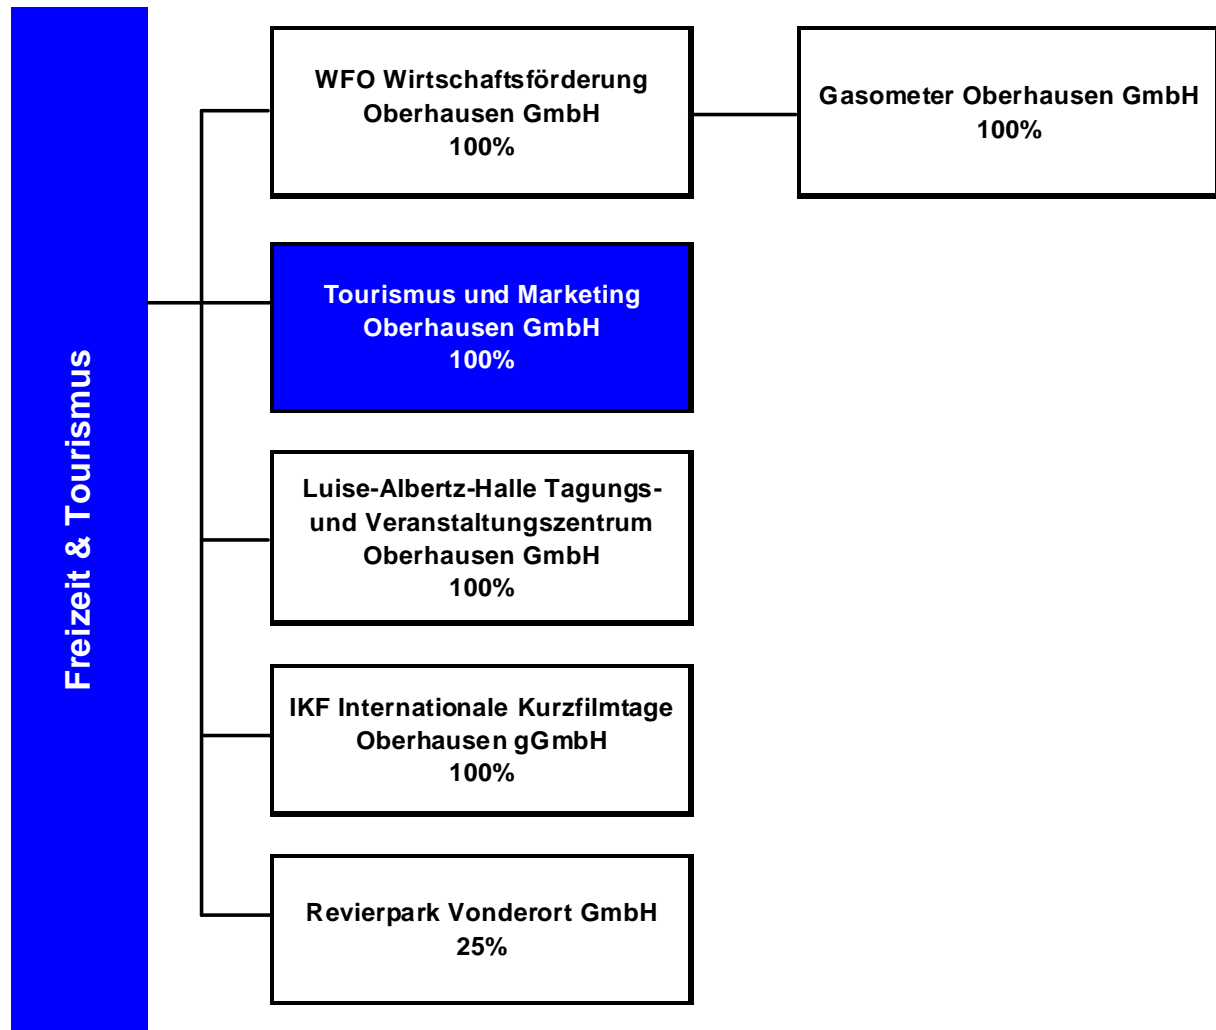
Freizeit & Tourismus

WFO Wirtschaftsförderung Oberhausen GmbH
100%

Gasometer Oberhausen GmbH
100%

Tourismus und Marketing Oberhausen GmbH
100%

Luise-Albertz-Halle Tagungs- und Veranstaltungszentrum Oberhausen GmbH
100%

IKF Internationale Kurzfilmtage Oberhausen gGmbH
100%

Revierpark Vonderort GmbH
25%